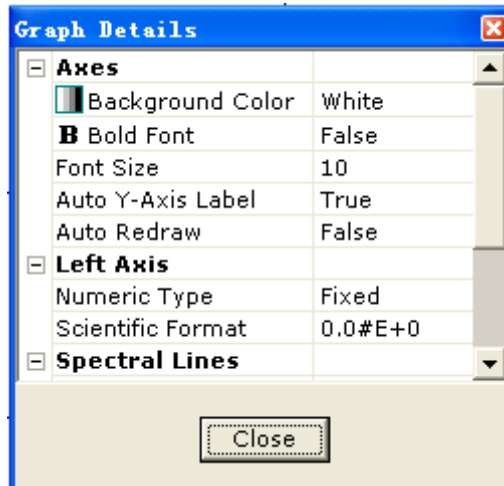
Graph Details

| | |
|---|---|
| **Axes** | |
| Background Color | White |
| **B** Bold Font | False |
| Font Size | 10 |
| Auto Y-Axis Label | True |
| Auto Redraw | False |
| **Left Axis** | |
| Numeric Type | Fixed |
| Scientific Format | 0.0#E+0 |
| **Spectral Lines** | |

Close